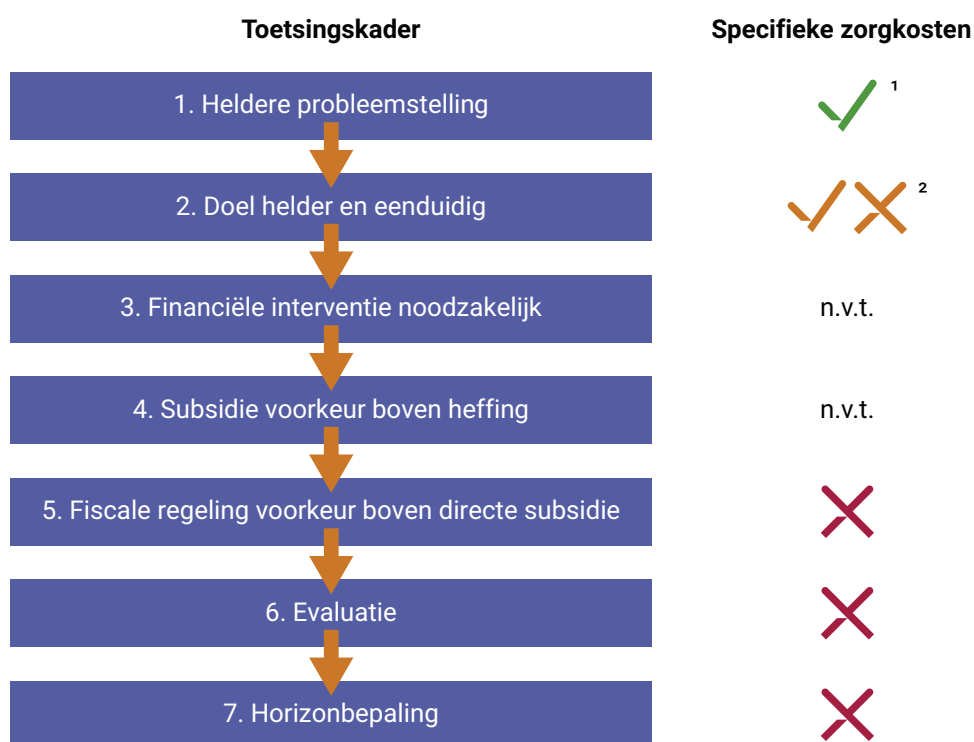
| Toetsingskader | Specifieke zorgkosten |
|---|---|
| 1. Heldere probleemstelling | ✓ ¹ |
| 2. Doel helder en eenduidig | ✓ ✗ ² |
| 3. Financiële interventie noodzakelijk | n.v.t. |
| 4. Subsidie voorkeur boven heffing | n.v.t. |
| 5. Fiscale regeling voorkeur boven directe subsidie | ✗ |
| 6. Evaluatie | ✗ |
| 7. Horizonbepaling | ✗ |